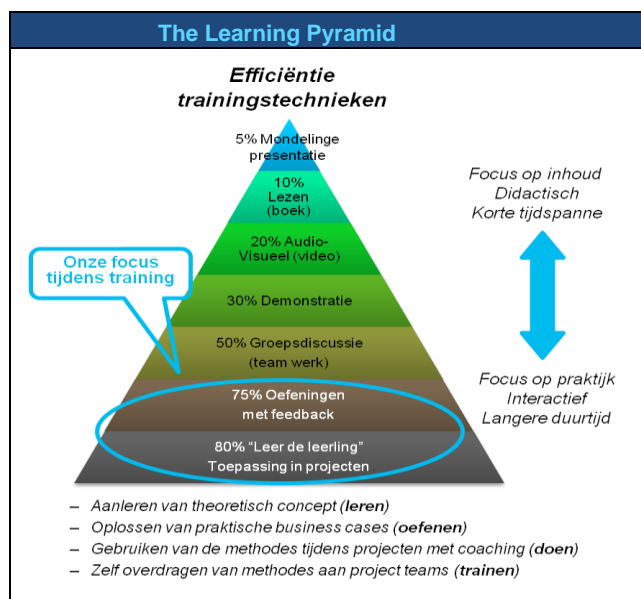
The Learning Pyramid

Efficiëntie trainingstechnieken

5% Mondelinge presentatie

10% Lezen (boek)

20% Audio-Visueel (video)

30% Demonstratie

50% Groepsdiscussie (team werk)

75% Oefeningen met feedback

80% "Leer de leerling" Toepassing in projecten

Onze focus tijdens training

Focus op inhoud
Didactisch
Korte tijdspanne

Focus op praktijk
Interactief
Langere duurtijd

– Aanleren van theoretisch concept (**leren**)
– Oplossen van praktische business cases (**oefenen**)
– Gebruiken van de methodes tijdens projecten met coaching (**doen**)
– Zelf overdragen van methodes aan project teams (**trainen**)